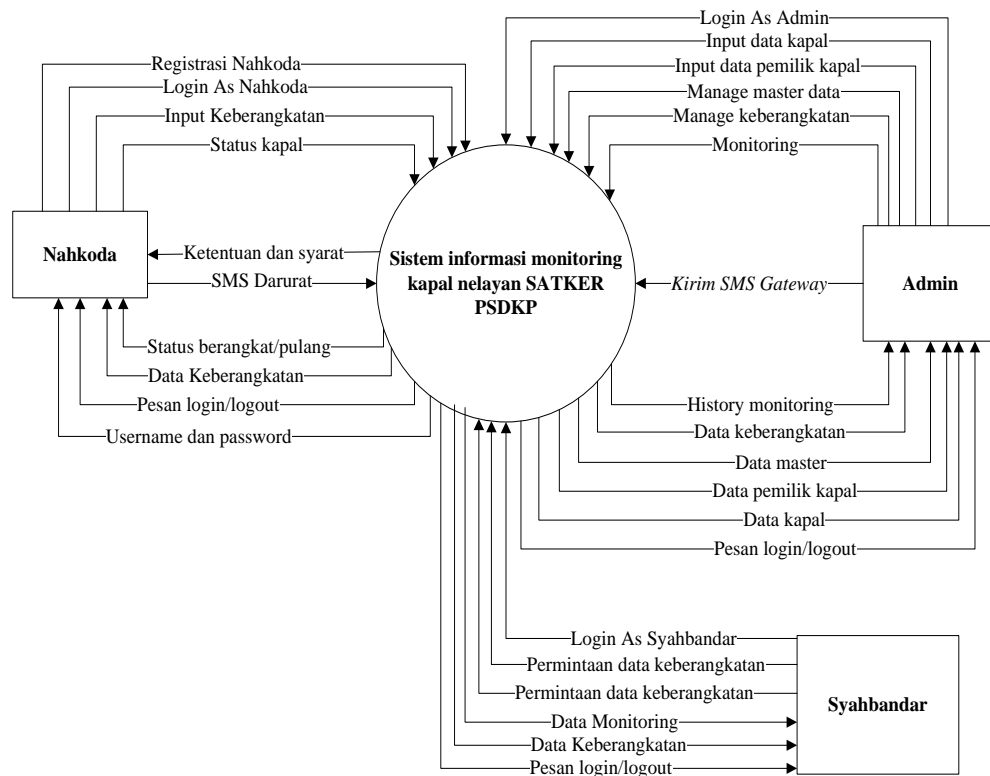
Login As Admin
Input data kapal
Input data pemilik kapal
Manage master data
Manage keberangkatan
Monitoring
Registrasi Nahkoda
Login As Nahkoda
Input Keberangkatan
Status kapal
Nahkoda
Ketentuan dan syarat
SMS Darurat
Sistem informasi monitoring kapal nelayan SATKER PSDKP
Kirim SMS Gateway
Admin
Status berangkat/pulang
Data Keberangkatan
Pesan login/logout
Username dan password
History monitoring
Data keberangkatan
Data master
Data pemilik kapal
Data kapal
Pesan login/logout
Login As Syahbandar
Permintaan data keberangkatan
Permintaan data keberangkatan
Data Monitoring
Data Keberangkatan
Pesan login/logout
Syahbandar